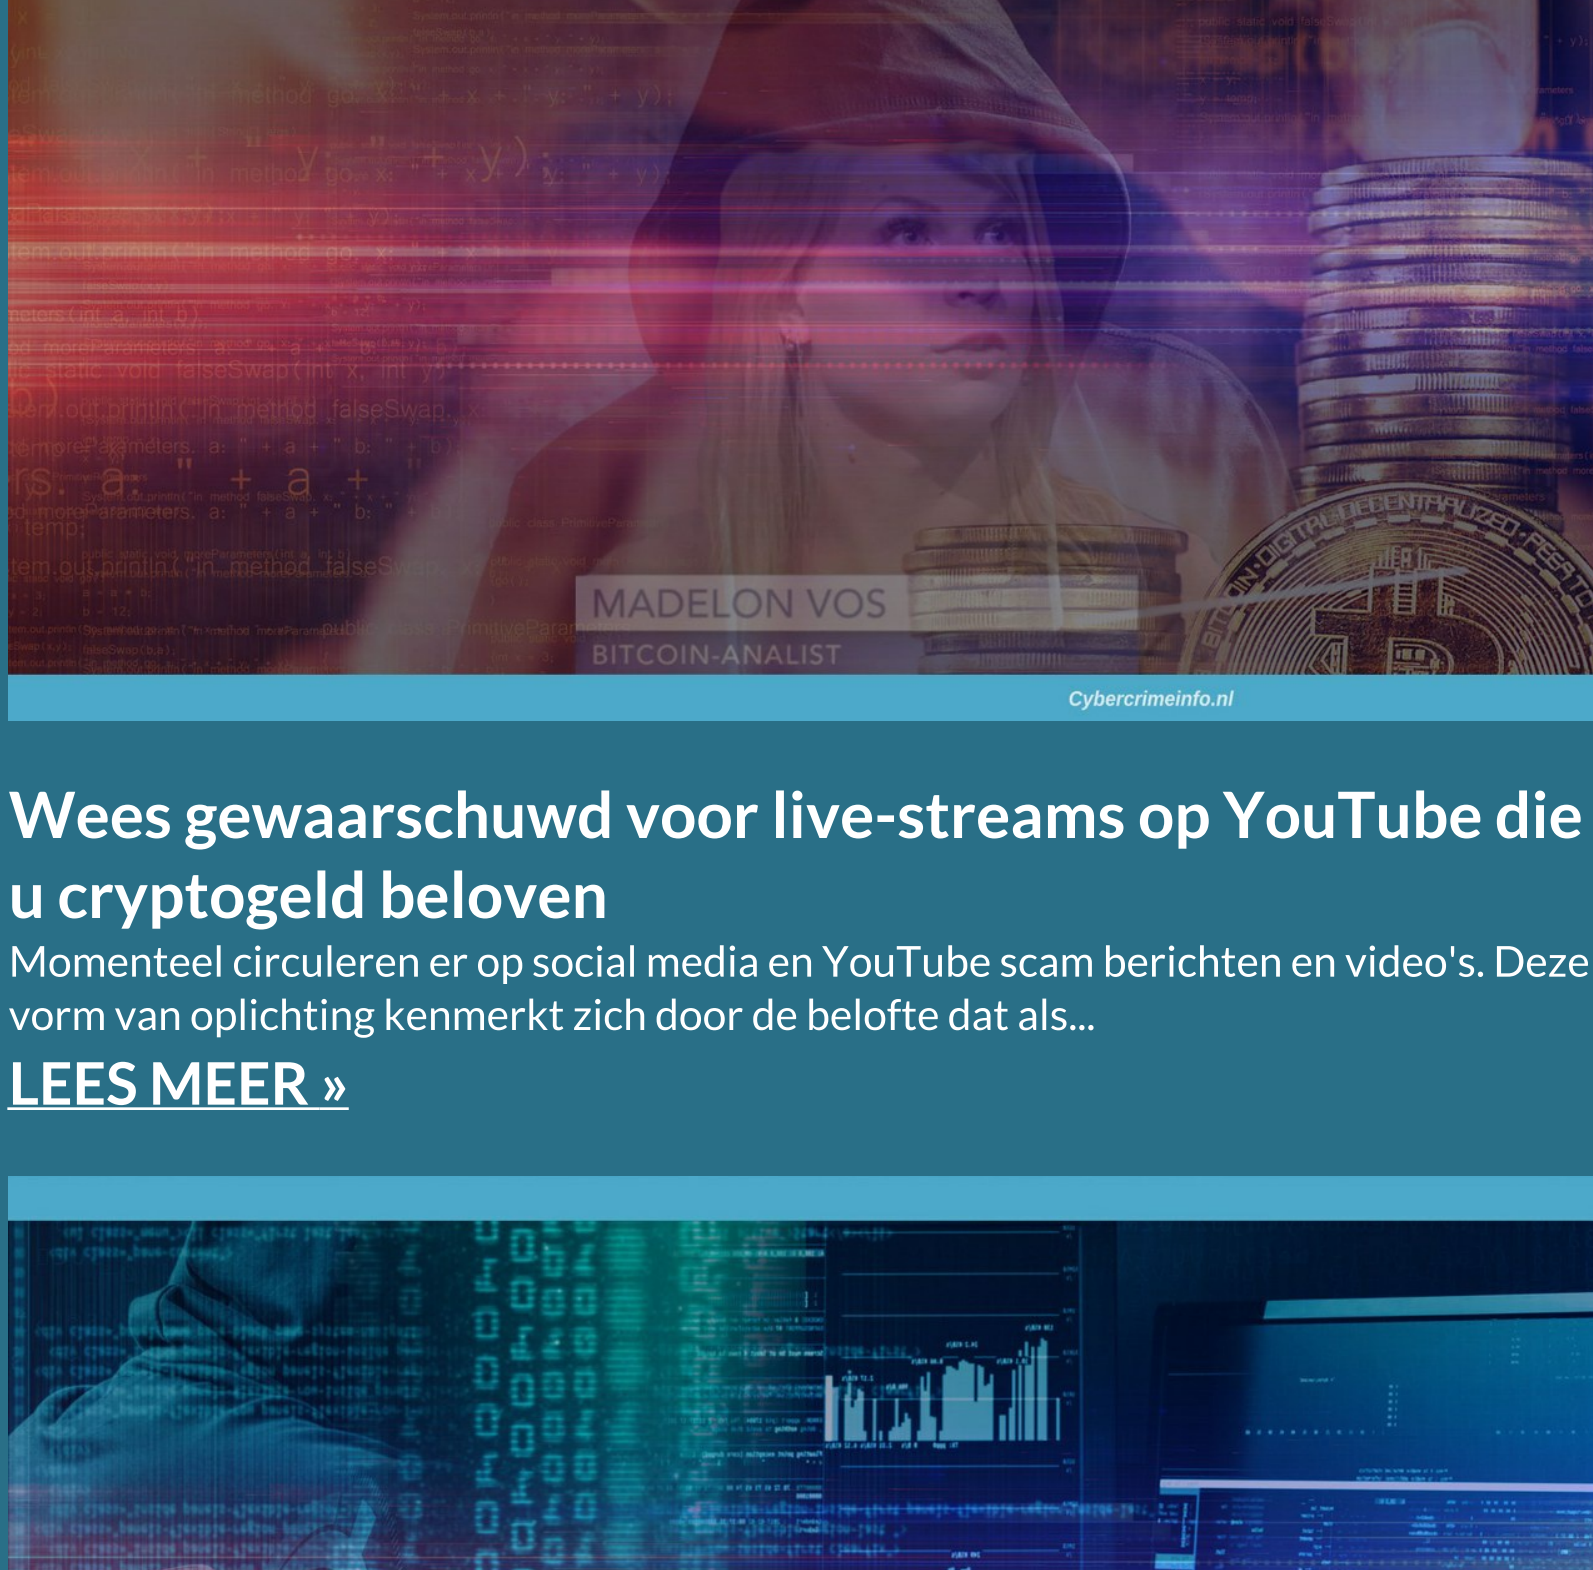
MADELON VOS
BITCOIN-ANALIST

Cybercrimeinfo.nl

Wees gewaarschuwd voor live-streams op YouTube die u cryptogeld beloven

Momenteel circuleren er op social media en YouTube scam berichten en video's. Deze vorm van oplichting kenmerkt zich door de belofte dat als...

LEES MEER »